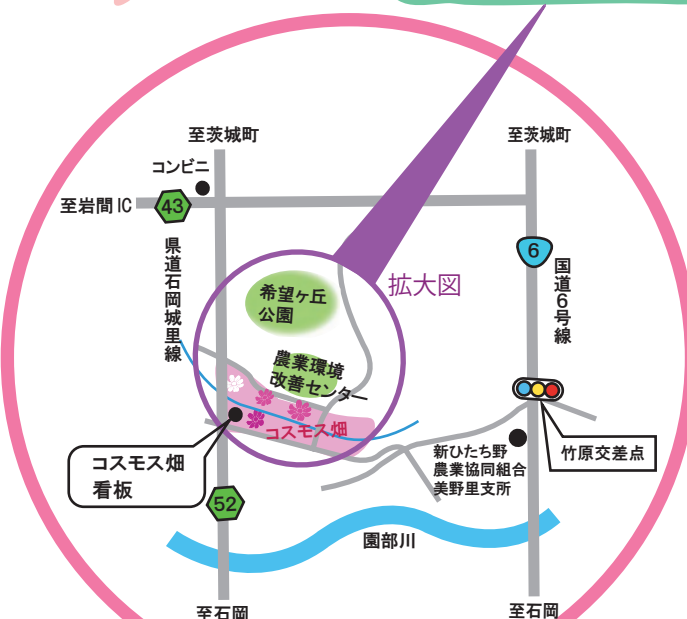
至茨城町

至茨城町

コンビニ

至岩間 IC

43

6

県道石岡城里線

国道6号線

拡大図

希望ヶ丘公園

農業環境改善センター

コスモス畑

コスモス畑看板

竹原交差点

新ひたち野農業協同組合美野里支所

52

園部川

至石岡

至石岡